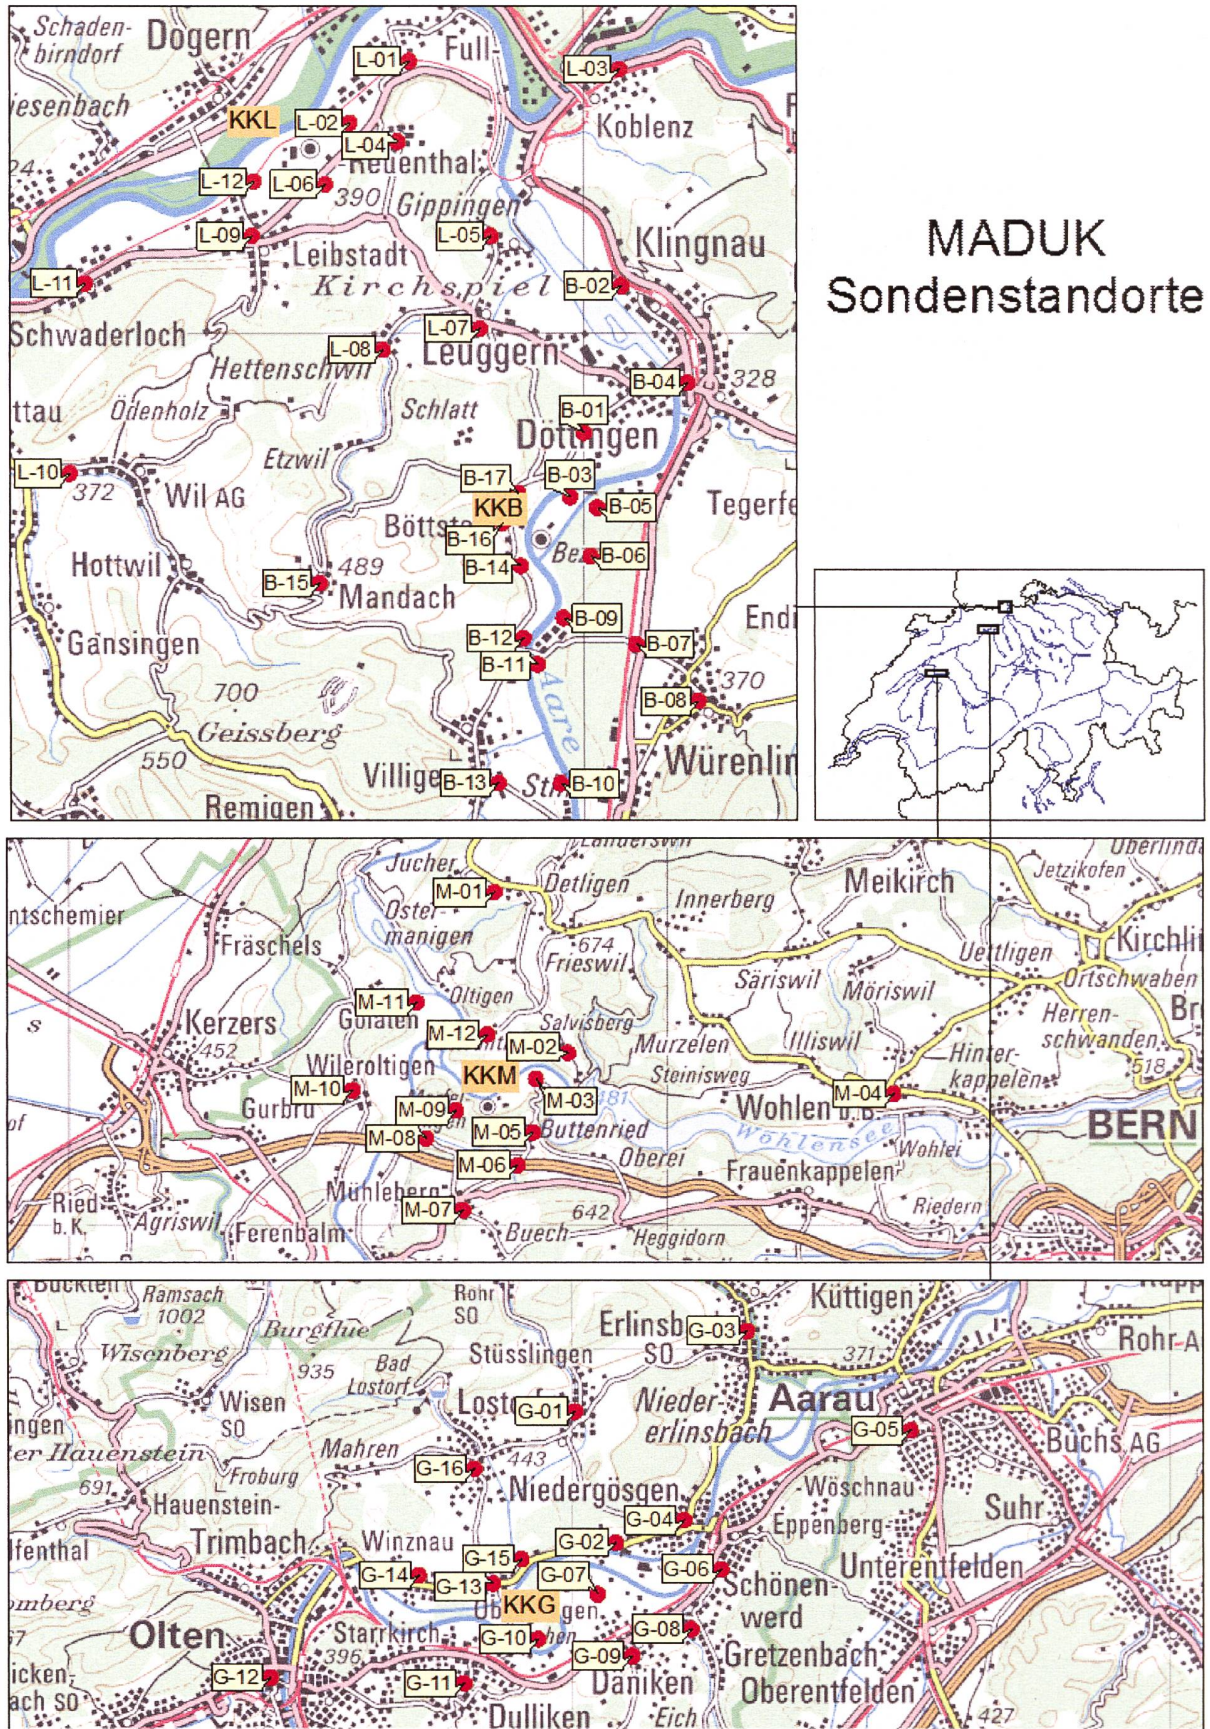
MADUK
Sondenstandorte

Schaden-birndorf
Dogern
L-01
Full-
L-03
iesenbach
KKL
L-02
L-04
Koblenz
Reuenthal
L-12
L-06
390
Gippingen
L-09
Leibstadt
L-05
Klingnau
L-11
Kirchspiel
B-02
Schwaderloch
L-07
L-08
Hettenschwil
Leuggern
B-04
328
ttau
Odenholz
Schlatt
B-01
Döttingen
L-10
Etzwil
372
Wil AG
B-17
B-03
KKB
B-05
Tegerfe
Böttst
B-16
B-06
Hottwil
B-14
B-15
489
Mandach
B-09
Endi
Gansingen
B-12
B-07
B-11
700
Aare
370
B-08
Geissberg
550
Villige
B-13
B-10
Würenlin
Remigen

Jucher
M-01
Detligen
Innerberg
Meikirch
Jetzikofen
Oberlind
ntschemier
Oster-manigen
674
Fräschels
Frieswil
Uettligen
Kirchli
Säriswil
Möriswil
Ortschwaben
M-11
Oltigen
Herren-schwanden
Kerzers
Golaten
M-12
Salvisberg
Hinter-kappelen
452
M-02
Murzelen
Illiswil
518
Wileroltigen
KKM
Steinisweg
M-10
M-03
M-04
Gurbrü
M-09
Wohlen b.B.
BERN
M-08
M-05
Buttenried
Wohlensee
Wohlei
M-06
Oberei
Frauenkappelen
Ried b.K.
Agriswil
Mühleberg
Riedern
M-07
642
Ferenbalm
Buech
Heggidorn

Ramsach
1002
Rohr SO
Küttigen
Burgflue
Erlinsb
G-03
Rohr A
Wisenberg
935
Bad Lostorf
Stüsslingen
SO
371
Wisen SO
Lost
G-01
Nieder-erlinsbach
Aarau
ingen
G-05
Buchs AG
er Hauenstein
Mahren
443
Froburg
G-16
691
Hauenstein-
Niedergösgen
Wöschnau
G-04
Suhr
Trimbach
Winznau
Eppenberg
G-02
lfenthal
G-15
G-06
Unterentfelden
G-14
G-13
G-07
Schönen-werd
omberg
KKG
Ob
gen
G-08
Olten
Starrkirch
G-10
Gretzenbach
396
G-09
G-12
icken-
G-11
Däniken
Oberentfelden
ach SO
Dulliken
Eich
427